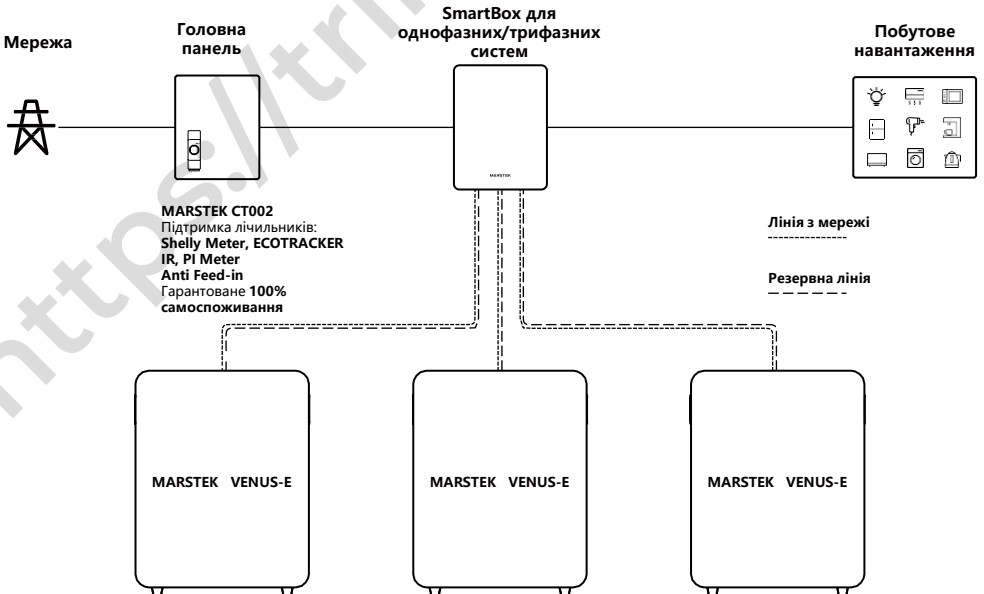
Мережа

Головна панель

SmartBox для однофазних/трифазних систем

Побутове навантаження

MARSTEK

MARSTEK CT002
Підтримка лічильників:
Shelly Meter, ECOTRACKER IR, PI Meter
Anti Feed-in
Гарантоване 100% самоспоживання

Лінія з мережі

Резервна лінія

MARSTEK VENUS-E

MARSTEK VENUS-E

MARSTEK VENUS-E

https://tri